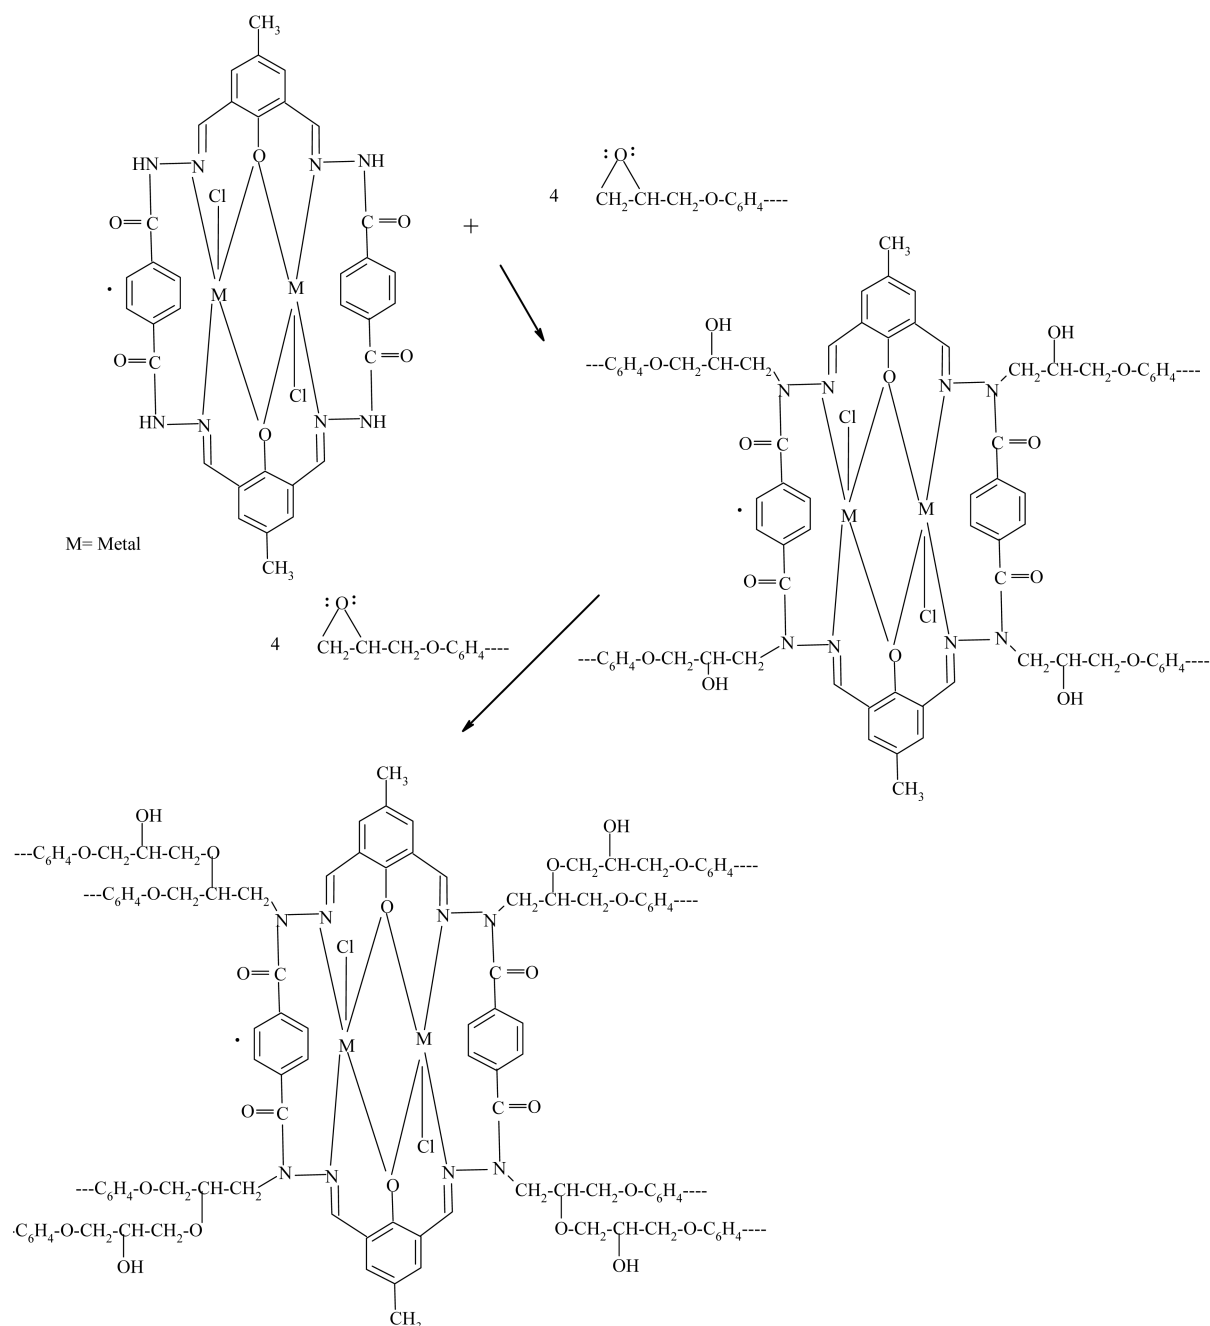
$CH_3$
HN N O N NH
Cl
O=C C=O
M M
O=C C=O
Cl
HN N O N NH
$CH_3$
M= Metal

+

4 $CH_2$-CH-$CH_2$-O-$C_6H_4$----

$CH_3$
OH OH
---$C_6H_4$-O-$CH_2$-CH-$CH_2$ N N O N N $CH_2$-CH-$CH_2$-O-$C_6H_4$----
Cl
O=C C=O
M M
O=C C=O
Cl
---$C_6H_4$-O-$CH_2$-CH-$CH_2$ N N O N N $CH_2$-CH-$CH_2$-O-$C_6H_4$----
OH OH
$CH_3$

4 $CH_2$-CH-$CH_2$-O-$C_6H_4$----

$CH_3$
OH OH
---$C_6H_4$-O-$CH_2$-CH-$CH_2$-O O-$CH_2$-CH-$CH_2$-O-$C_6H_4$----
---$C_6H_4$-O-$CH_2$-CH-$CH_2$ N N O N N $CH_2$-CH-$CH_2$-O-$C_6H_4$----
Cl
O=C C=O
M M
O=C C=O
Cl
---$C_6H_4$-O-$CH_2$-CH-$CH_2$ N N O N N $CH_2$-CH-$CH_2$-O-$C_6H_4$----
$C_6H_4$-O-$CH_2$-CH-$CH_2$-O O-$CH_2$-CH-$CH_2$-O-$C_6H_4$----
OH OH
$CH_3$